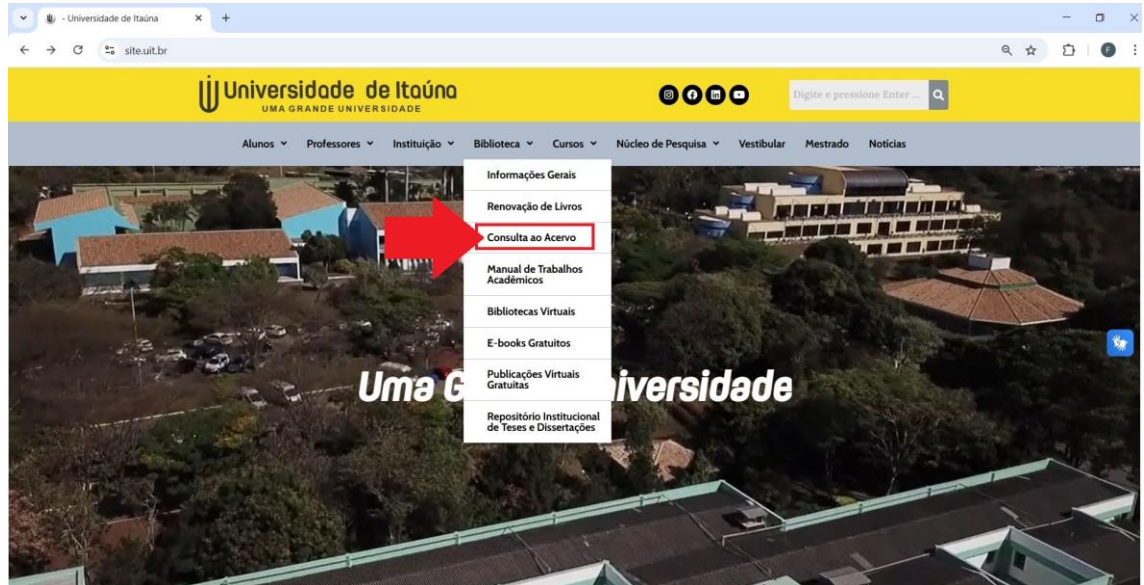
- Universidade de Itaúna × +

site.uit.br

Universidade de Itaúna
UMA GRANDE UNIVERSIDADE

Digite e pressione Enter ...

Alunos Professores Instituição Biblioteca Cursos Núcleo de Pesquisa Vestibular Mestrado Notícias

Informações Gerais
Renovação de Livros
Consulta ao Acervo
Manual de Trabalhos Acadêmicos
Bibliotecas Virtuais
E-books Gratuitos
Publicações Virtuais Gratuitas
Repositório Institucional de Teses e Dissertações

Uma G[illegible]niversidade